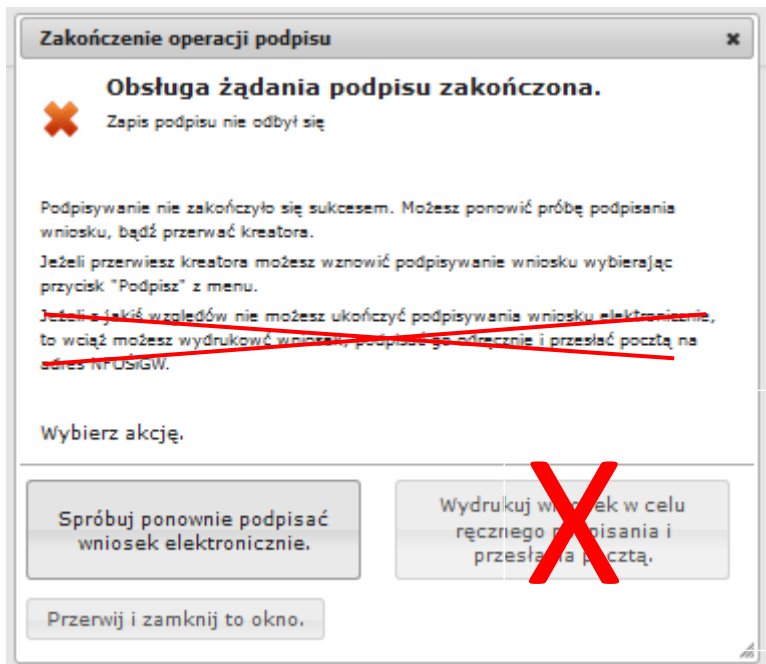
Zakończenie operacji podpisu

×

Obsługa żądania podpisu zakończona.

Zapis podpisu nie odbył się

Podpisywanie nie zakończyło się sukcesem. Możesz ponowić próbę podpisania wniosku, bądź przerwać kreatora.

Jeżeli przerwiesz kreatora możesz wznowić podpisywanie wniosku wybierając przycisk "Podpisz" z menu.

Jeżeli z jakiś względów nie możesz ukończyć podpisywania wniosku elektronicznie, to wciąż możesz wydrukować wniosek, podpisać go odręcznie i przesłać pocztą na adres NFOŚiGW.

Wybierz akcję.

Spróbuj ponownie podpisać wniosek elektronicznie.

Wydrukuj w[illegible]ek w celu ręcznego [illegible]pisania i przesła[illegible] p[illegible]cztą.

Przerwij i zamknij to okno.